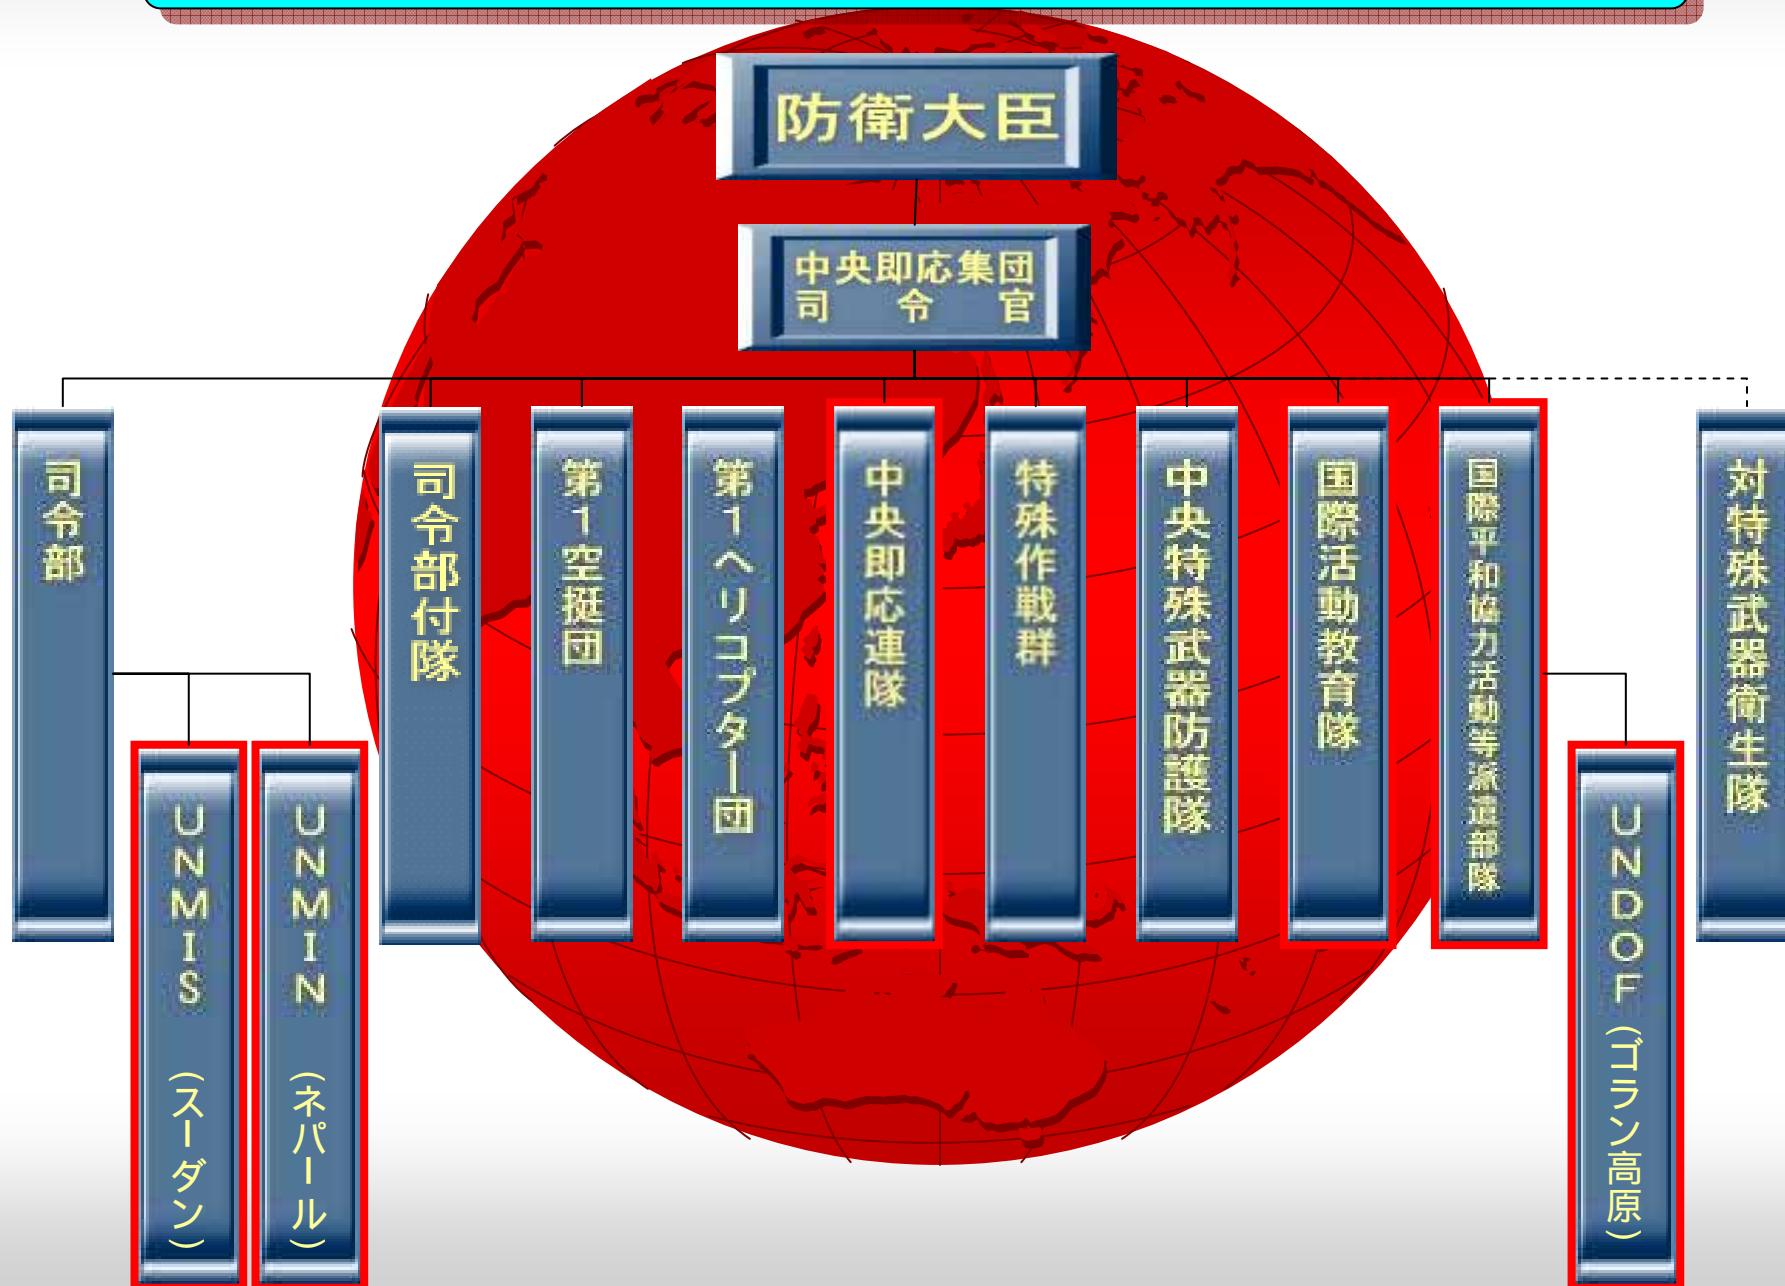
防衛大臣

中央即応集団
司令官

司令部

UNMIS（スーダン）

UNMIN（ネパール）

司令部付隊

第1空挺団

第1ヘリコプター団

中央即応連隊

特殊作戦群

中央特殊武器防護隊

国際活動教育隊

国際平和協力活動等派遣部隊

UNDOF（ゴラン高原）

対特殊武器衛生隊